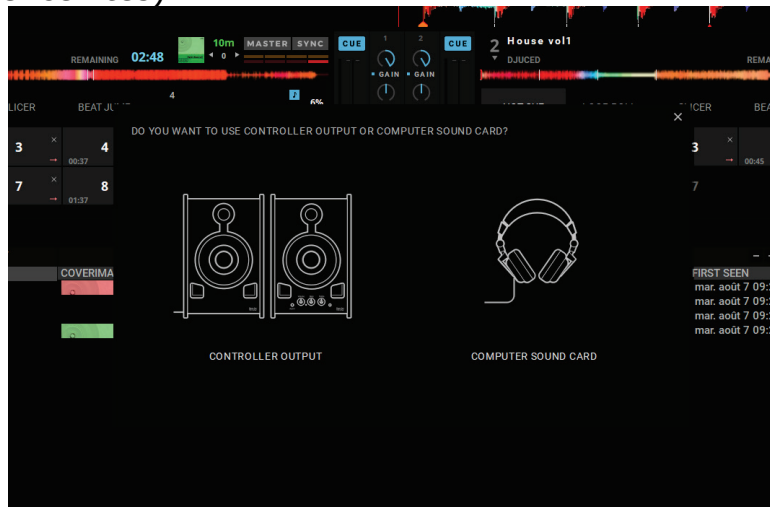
REMAINING 02:48
10m
MASTER SYNC
CUE
1
2
CUE
GAIN
GAIN
2 House vol1
DJUCED
REMA
4
7
6%
LICER
BEAT JU
ICER
BEA
×
DO YOU WANT TO USE CONTROLLER OUTPUT OR COMPUTER SOUND CARD?
3
4
00:37
7
8
01:37
3
00:45
7
COVERIMA
FIRST SEEN
mar. août 7 09:
mar. août 7 09:
mar. août 7 09:
mar. août 7 09:
CONTROLLER OUTPUT
COMPUTER SOUND CARD